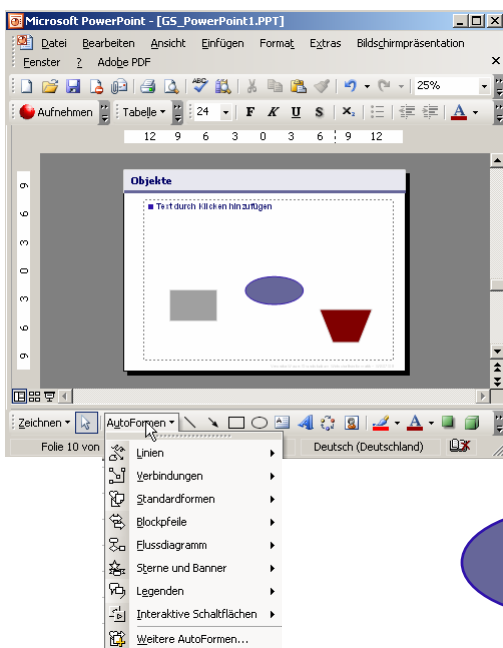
Microsoft PowerPoint - [GS_PowerPoint1.PPT]

Datei Bearbeiten Ansicht Einfügen Format Extras Bildschirmpräsentation
Fenster ? Adobe PDF

25%

Aufnehmen Tabelle 24 F K U S A

12 9 6 3 0 3 6 9 12

9 6 3 0 3 6 9

Objekte

Text durch Klicken hinzufügen

Zeichnen AutoFormen

Folie 10 von

Deutsch (Deutschland)

Linien
Verbindungen
Standardformen
Blockpfeile
Flussdiagramm
Sterne und Banner
Legenden
Interaktive Schaltflächen
Weitere AutoFormen...